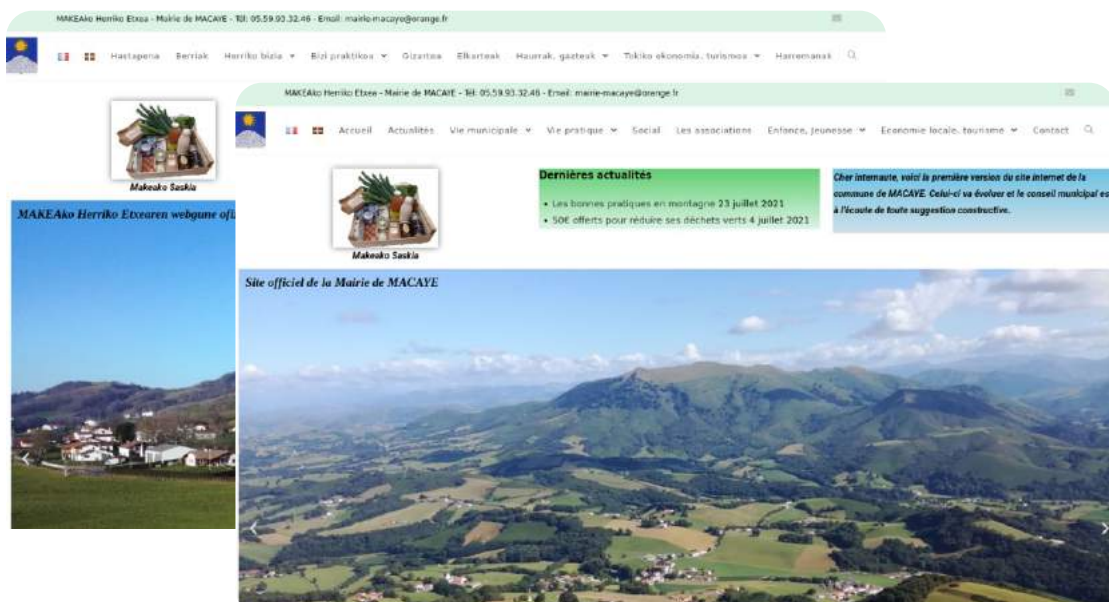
MAKEAko Herriko Etxea - Mairie de MACAYE - Tél: 05.59.93.32.46 - Email: mairie-macaye@orange.fr

Hastapena Berriak Herriko bizia ▾ Bizi praktikoa ▾ Gizartea Elkarteak Haurrak, gazteak ▾ Tokiko ekonomia, turismoa ▾ Harremanak

Makeako Saskia

MAKEAko Herriko Etxearen webgune ofi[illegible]

MAKEAko Herriko Etxea - Mairie de MACAYE - Tél: 05.59.93.32.46 - Email: mairie-macaye@orange.fr

Accueil Actualités Vie municipale ▾ Vie pratique ▾ Social Les associations Enfance, jeunesse ▾ Economie locale, tourisme ▾ Contact

Makeako Saskia

Dernières actualités
• Les bonnes pratiques en montagne 23 juillet 2021
• 50€ offerts pour réduire ses déchets verts 4 juillet 2021

Cher internaute, voici la première version du site internet de la commune de MACAYE. Celui-ci va évoluer et le conseil municipal es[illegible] à l'écoute de toute suggestion constructive.

Site officiel de la Mairie de MACAYE